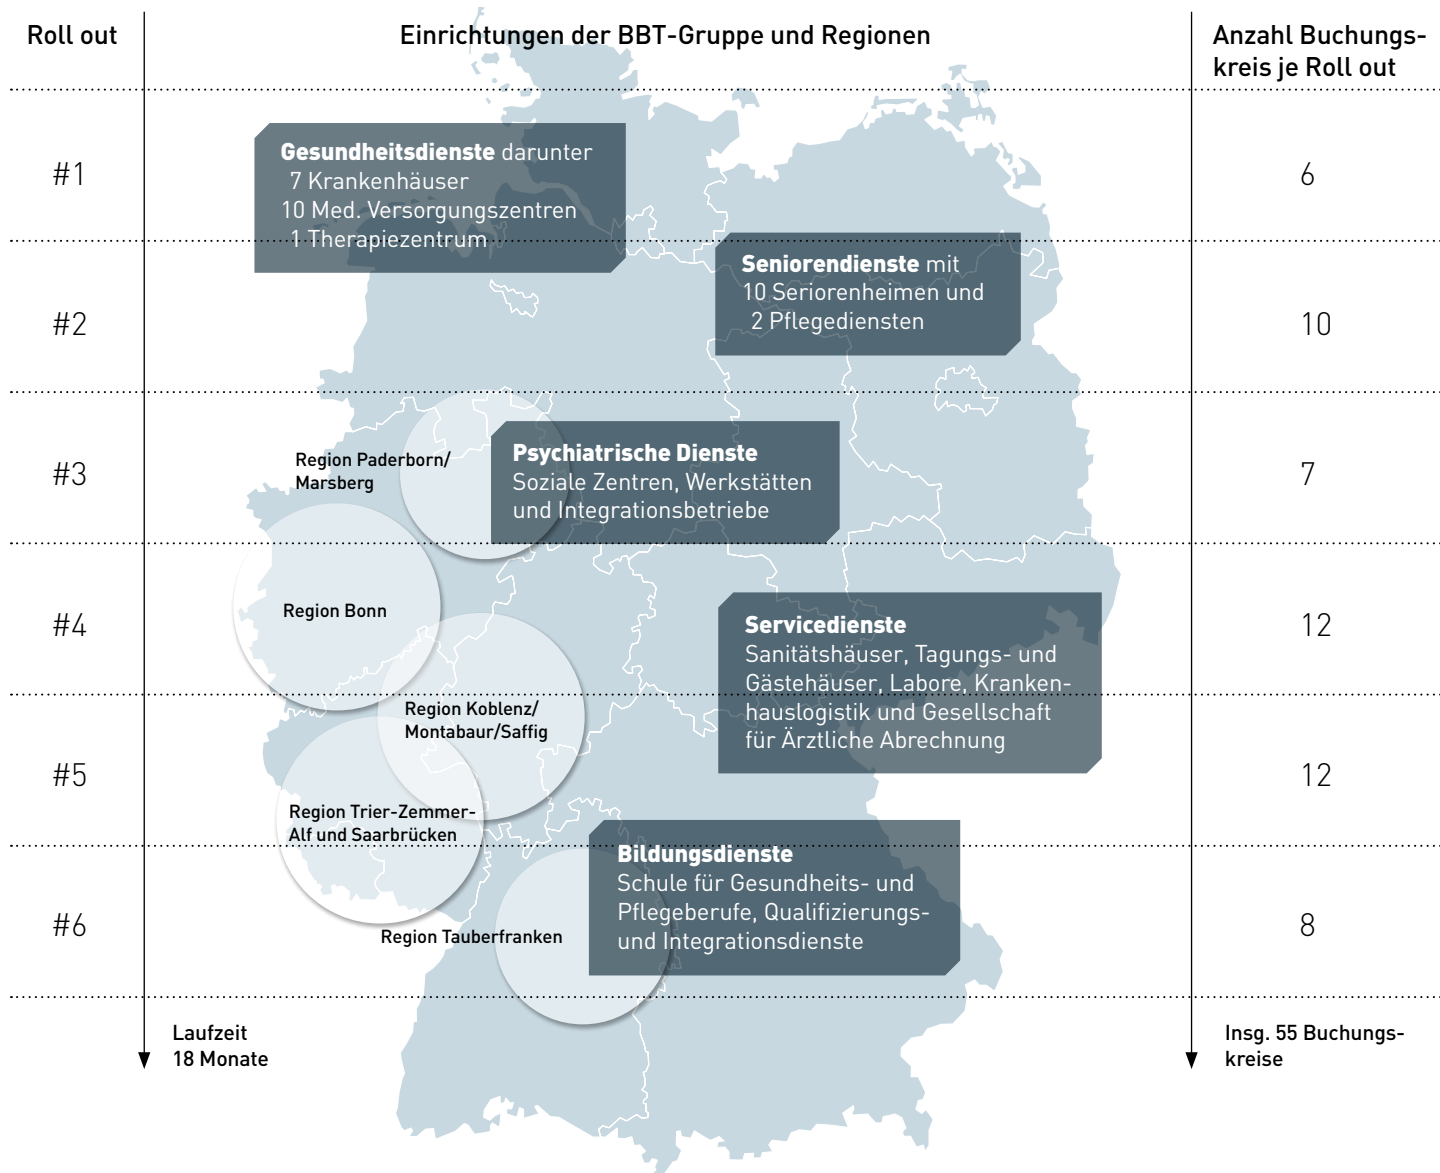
Roll out

Einrichtungen der BBT-Gruppe und Regionen

Anzahl Buchungskreis je Roll out

#1

Gesundheitsdienste darunter
7 Krankenhäuser
10 Med. Versorgungszentren
1 Therapiezentrum

6

#2

Seniorendienste mit
10 Seniorenheimen und
2 Pflegediensten

10

#3

Region Paderborn/ Marsberg

Psychiatrische Dienste
Soziale Zentren, Werkstätten und Integrationsbetriebe

7

#4

Region Bonn

Servicedienste
Sanitätshäuser, Tagungs- und Gästehäuser, Labore, Krankenhauslogistik und Gesellschaft für Ärztliche Abrechnung

12

#5

Region Koblenz/ Montabaur/Saffig

Region Trier-Zemmer-Alf und Saarbrücken

12

#6

Bildungsdienste
Schule für Gesundheits- und Pflegeberufe, Qualifizierungs- und Integrationsdienste

Region Tauberfranken

8

Laufzeit 18 Monate

Insg. 55 Buchungskreise